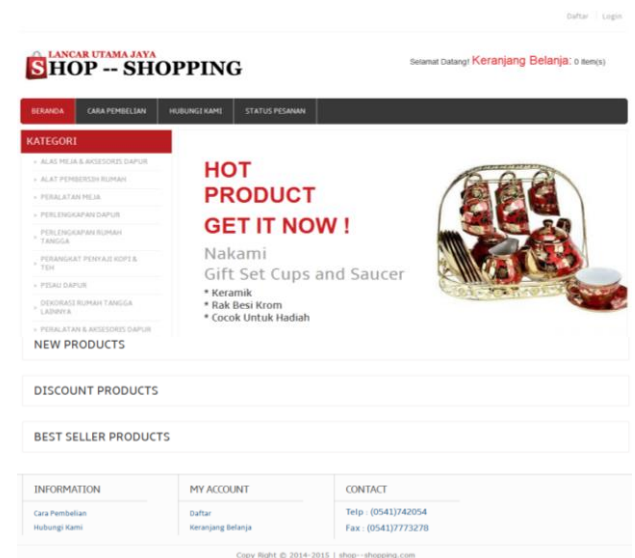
Daftar / Login

LANCAR UTAMA JAYA
SHOP -- SHOPPING

Selamat Datang! Keranjang Belanja: 0 item(s)

BERANDA | CARA PEMBELIAN | HUBUNGI KAMI | STATUS PESANAN

KATEGORI
» ALAS MEJA & AKSESORIS DAPUR
» ALAT PEMBERSIH RUMAH
» PERALATAN MEJA
» PERLENGKAPAN DAPUR
» PERLENGKAPAN RUMAH TANGGA
» PERANGKAT PENYAJI KOPI & TEH
» PISAU DAPUR
» DEKORASI RUMAH TANGGA LAINNYA
» PERALATAN & AKSESORIS DAPUR

HOT PRODUCT
GET IT NOW !
Nakami
Gift Set Cups and Saucer
* Keramik
* Rak Besi Krom
* Cocok Untuk Hadiah

NEW PRODUCTS

DISCOUNT PRODUCTS

BEST SELLER PRODUCTS

INFORMATION
Cara Pembelian
Hubungi Kami

MY ACCOUNT
Daftar
Keranjang Belanja

CONTACT
Telp : (0541)742054
Fax : (0541)7773278

Copy Right © 2014-2015 | shop--shopping.com